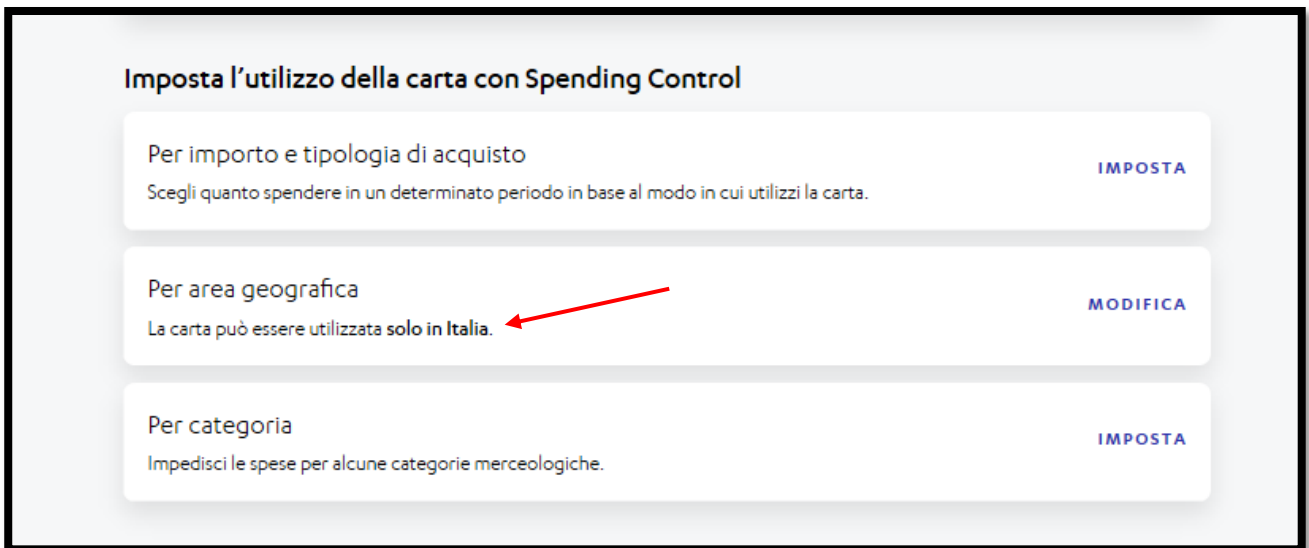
Imposta l’utilizzo della carta con Spending Control

Per importo e tipologia di acquisto
Scegli quanto spendere in un determinato periodo in base al modo in cui utilizzi la carta.
IMPOSTA

Per area geografica
La carta può essere utilizzata solo in Italia.
MODIFICA

Per categoria
Impedisci le spese per alcune categorie merceologiche.
IMPOSTA